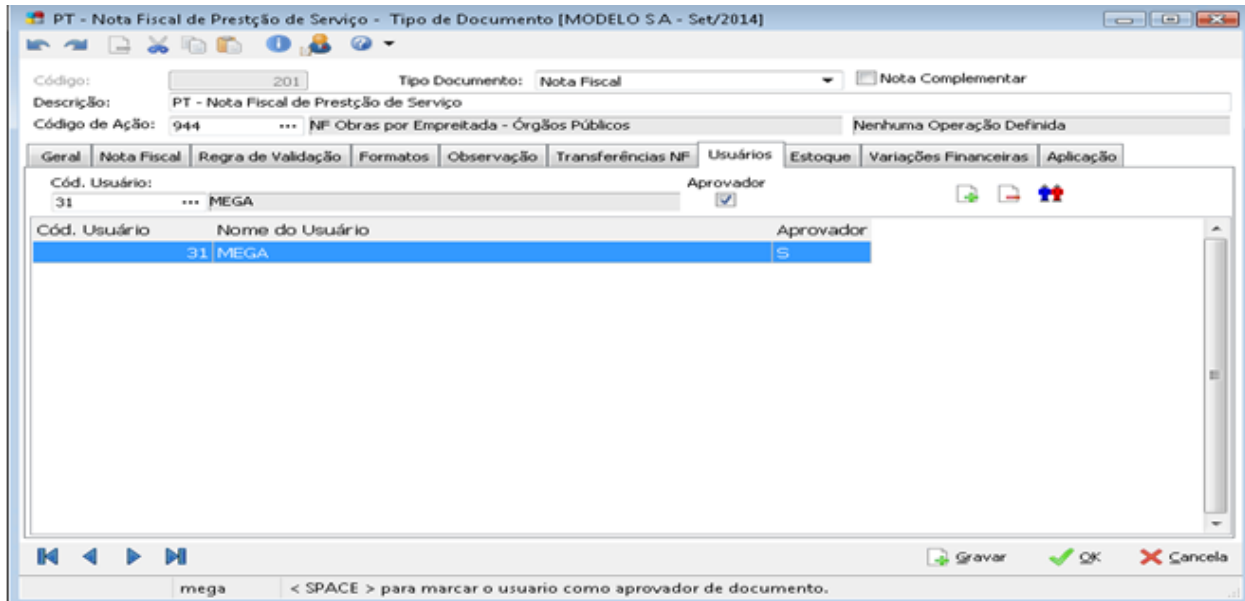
PT - Nota Fiscal de Prestção de Serviço - Tipo de Documento [MODELO S.A - Set/2014]

Código: 201
Tipo Documento: Nota Fiscal
Nota Complementar
Descrição: PT - Nota Fiscal de Prestção de Serviço
Código de Ação: 944 ... NF Obras por Empreitada - Órgãos Públicos
Nenhuma Operação Definida

Geral | Nota Fiscal | Regra de Validação | Formatos | Observação | Transferências NF | Usuários | Estoque | Variações Financeiras | Aplicação

Cód. Usuário:
31 ... MEGA
Aprovador

| Cód. Usuário | Nome do Usuário | Aprovador |
|---|---|---|
| 31 | MEGA | S |

Gravar
OK
Cancela

mega
< SPACE > para marcar o usuario como aprovador de documento.